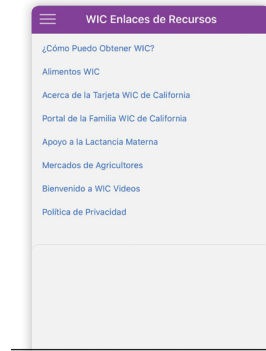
WIC Enlaces de Recursos

¿Cómo Puedo Obtener WIC?

Alimentos WIC

Acerca de la Tarjeta WIC de California

Portal de la Familia WIC de California

Apoyo a la Lactancia Materna

Mercados de Agricultores

Bienvenido a WIC Videos

Política de Privacidad